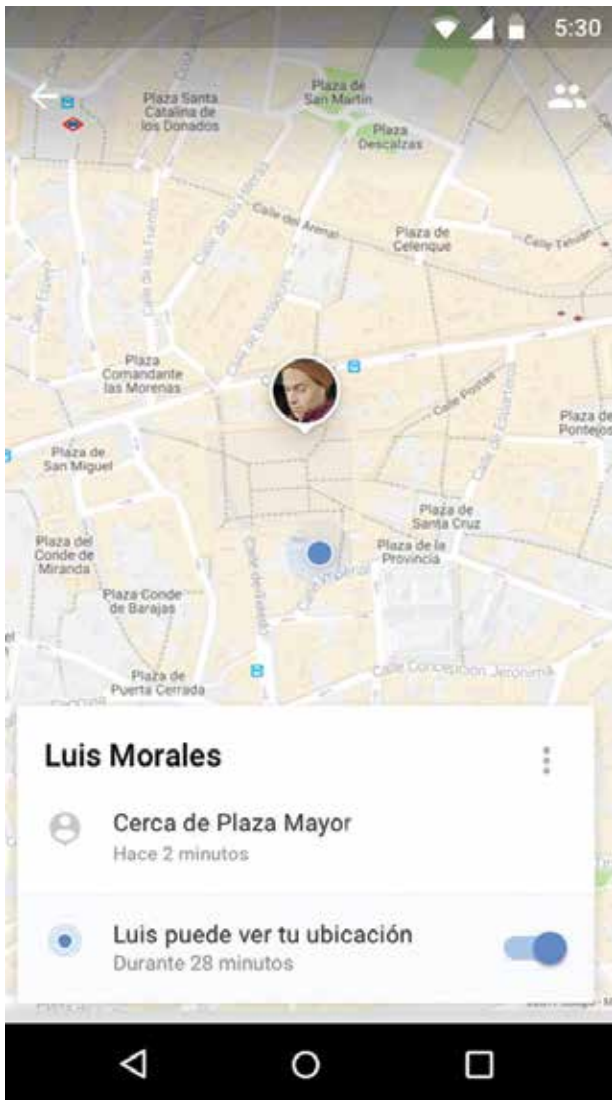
5:30

Plaza de San Martín

Plaza Santa Catalina de los Donados

Plaza Descalzas

Calle del Arenal

Plaza de Celenque

Calle Tetuán

Plaza Comandante las Morenas

Calle Postas

Plaza de Pontejos

Plaza de San Miguel

Plaza de Santa Cruz

Plaza del Conde de Miranda

Plaza de la Provincia

Plaza Conde de Barajas

Plaza de Puerta Cerrada

Calle Concepción Jerónima

Luis Morales

Cerca de Plaza Mayor
Hace 2 minutos

Luis puede ver tu ubicación
Durante 28 minutos